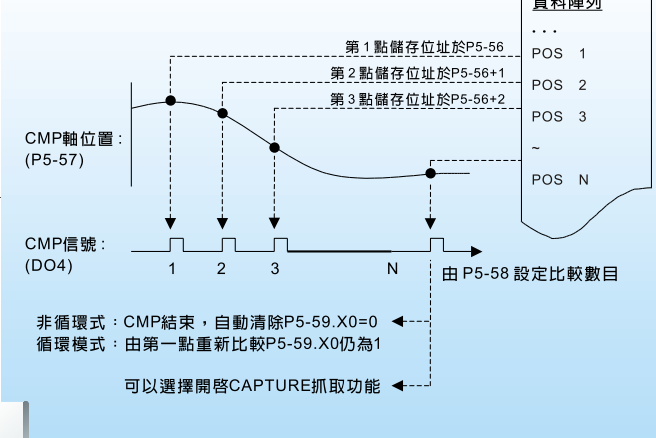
資料陣列
...
POS 1
POS 2
POS 3
~
POS N

第 1 點儲存位址於P5-56
第 2 點儲存位址於P5-56+1
第 3 點儲存位址於P5-56+2

CMP軸位置 :
(P5-57)

CMP信號 :
(DO4)

1
2
3
N

由 P5-58 設定比較數目

非循環式：CMP結束，自動清除P5-59.X0=0
循環模式：由第一點重新比較P5-59.X0仍為1

可以選擇開啓CAPTURE抓取功能